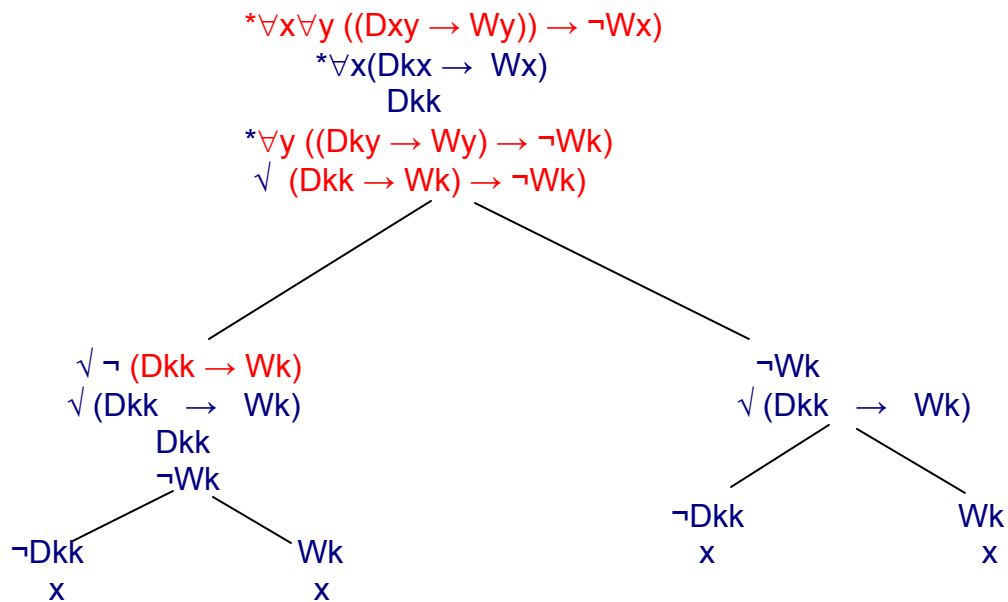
$*\forall x \forall y\ ((Dxy \rightarrow Wy)) \rightarrow \neg Wx)$

$*\forall x(Dkx \rightarrow Wx)$

Dkk

$*\forall y\ ((Dky \rightarrow Wy) \rightarrow \neg Wk)$

$\surd\ (Dkk \rightarrow Wk) \rightarrow \neg Wk)$

$\surd\ \neg\ (Dkk \rightarrow Wk)$

$\surd\ (Dkk \rightarrow Wk)$

Dkk

$\neg$Wk

$\neg$Dkk

x

Wk

x

$\neg$Wk

$\surd\ (Dkk \rightarrow Wk)$

$\neg$Dkk

x

Wk

x